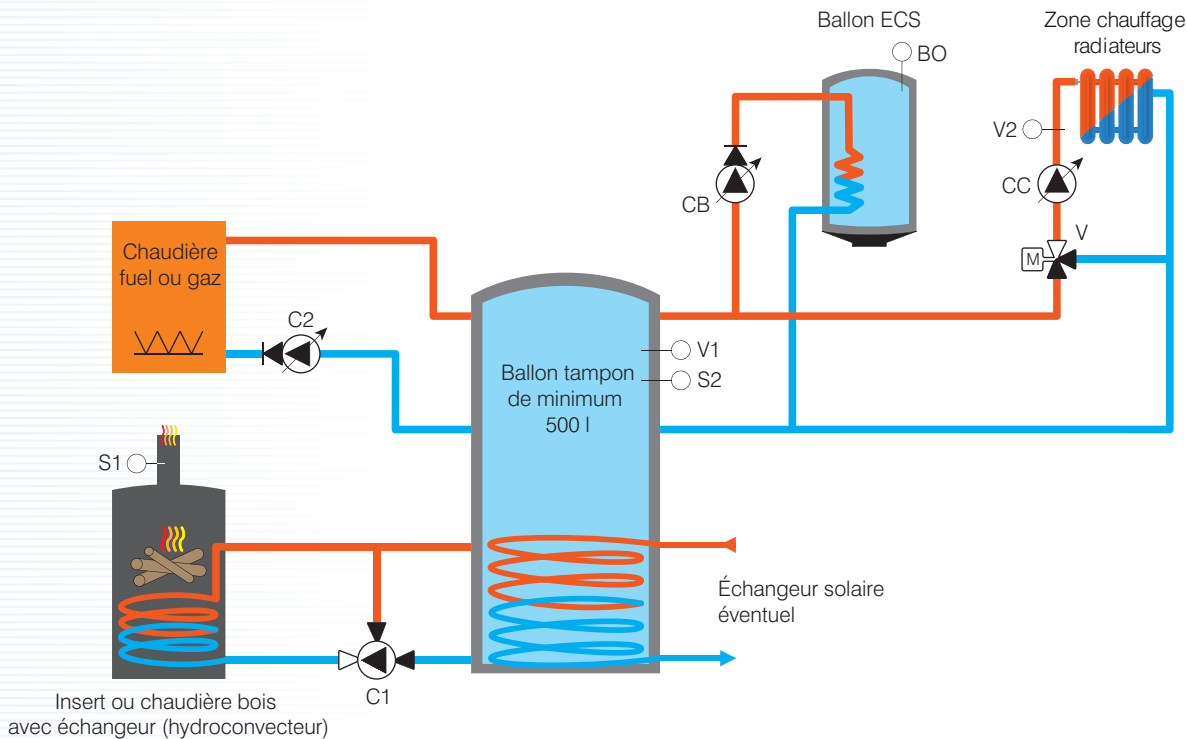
Ballon ECS

BO

Zone chauffage radiateurs

V2

CC

V

M

CB

Chaudière fuel ou gaz

C2

V1

Ballon tampon de minimum 500 l

S2

S1

Échangeur solaire éventuel

C1

Insert ou chaudière bois avec échangeur (hydroconvecteur)